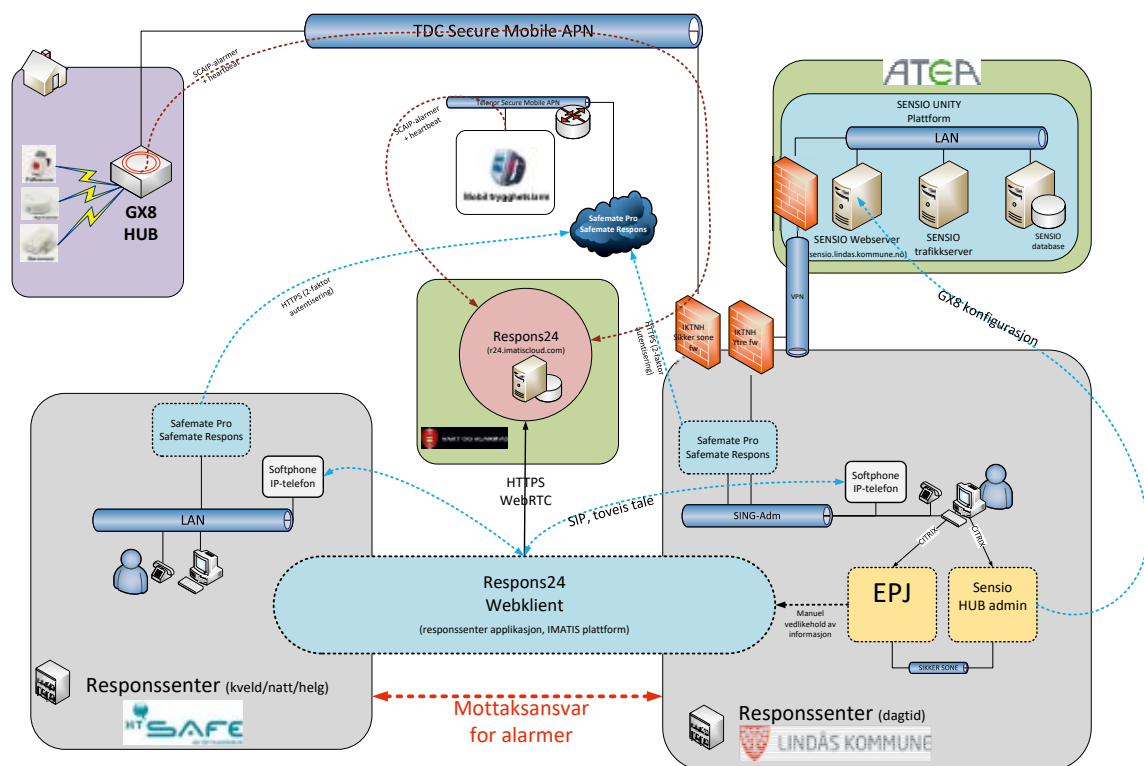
TDC Secure Mobile APN

SCAIP-alarmer + heartbeat

Telenor Secure Mobile APN

SCAIP-alarmer + heartbeat

Mobil trygghetsalarm

Safemate Pro
Safemate Respons

GX8
HUB

ATEA

SENSIO UNITY
Plattform

LAN

SENSIO Webserver
(sensio.lindas.kommune.no)

SENSIO
trafikkserver

SENSIO
database

VPN

GX8 konfigurasjon

HTTPS (2-faktor autentisering)

Respons24
(r24.imatiscloud.com)

HTTPS (2-faktor autentisering)

IKTNH
Sikker sone fw

IKTNH
Ytre fw

Safemate Pro
Safemate Respons

Softphone
IP-telefon

LAN

HTTPS
WebRTC

SIP, toveis tale

Safemate Pro
Safemate Respons

Softphone
IP-telefon

SING-Adm

CITRIX

CITRIX

Respons24
Webklient

(responssenter applikasjon, IMATIS plattform)

Manuel vedlikehold av informasjon

EPJ

Sensio
HUB admin

SIKKER SONE

Responssenter (kveld/natt/helg)

HT SAFE

Mottaksansvar
for alarmer

Responssenter (dagtid)

LINDÅS KOMMUNE